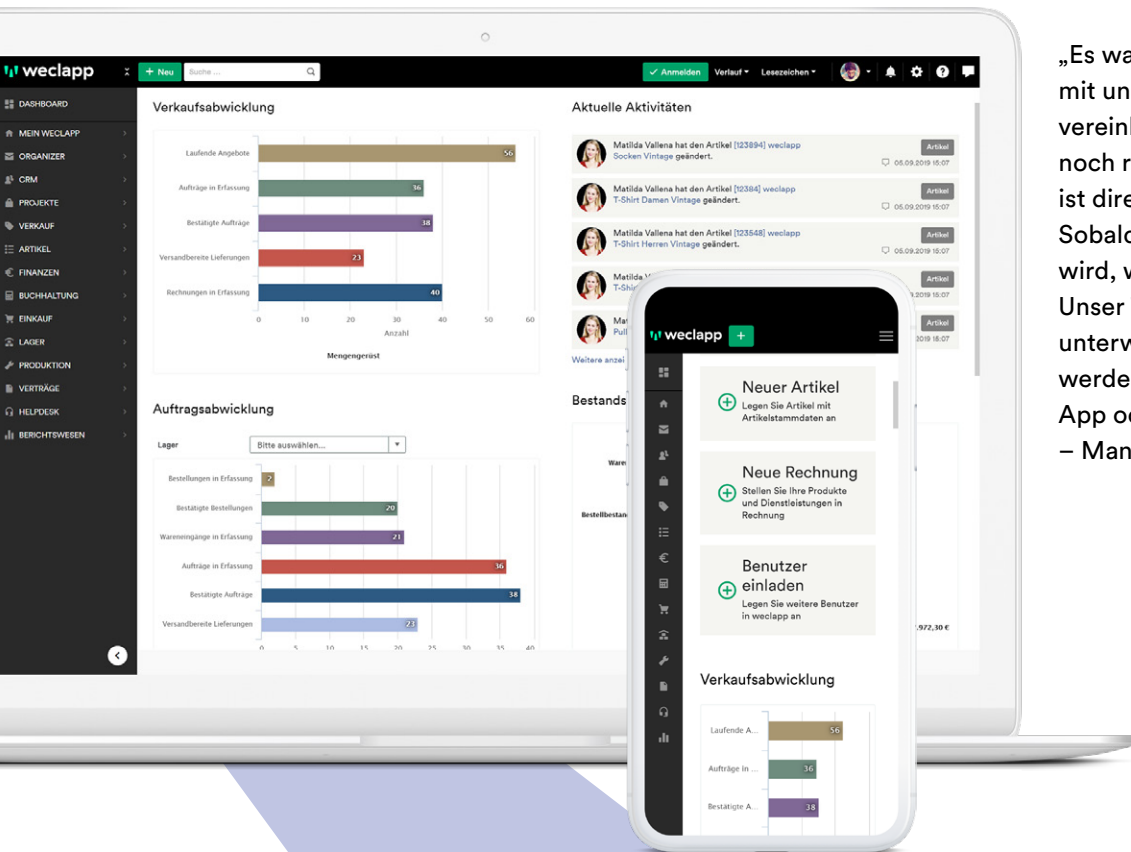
weclapp
+ Neu
Suche ...
Anmelden
Verlauf
Lesezeichen

DASHBOARD
MEIN WECLAPP
ORGANIZER
CRM
PROJEKTE
VERKAUF
ARTIKEL
FINANZEN
BUCHHALTUNG
EINKAUF
LAGER
PRODUKTION
VERTRÄGE
HELPDESK
BERICHTSWESEN

Verkaufsabwicklung

| | |
|---|---|
| Laufende Angebote | 56 |
| Aufträge in Erfassung | 36 |
| Bestätigte Aufträge | 38 |
| Versandbereite Lieferungen | 23 |
| Rechnungen in Erfassung | 40 |

0 10 20 30 40 50 60
Anzahl
Mengengerüst

Aktuelle Aktivitäten

Matilda Vallena hat den Artikel [123894] weclapp Socken Vintage geändert.
Artikel
05.09.2019 15:07

Matilda Vallena hat den Artikel [123384] weclapp T-Shirt Damen Vintage geändert.
Artikel
05.09.2019 15:07

Matilda Vallena hat den Artikel [123548] weclapp T-Shirt Herren Vintage geändert.
Artikel
05.09.2019 15:07

Matilda V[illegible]
T-Shirt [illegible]
Artikel
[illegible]2019 15:07

Mat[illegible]
Pull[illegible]
Artikel
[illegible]19 15:07

Weitere anzei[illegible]

Bestands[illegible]
Waren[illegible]
Bestellbestan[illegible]
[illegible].972,30 €

Auftragsabwicklung

Lager
Bitte auswählen...

| | |
|---|---|
| Bestellungen in Erfassung | 2 |
| Bestätigte Bestellungen | 20 |
| Wareneingänge in Erfassung | 21 |
| Aufträge in Erfassung | 36 |
| Bestätigte Aufträge | 38 |
| Versandbereite Lieferungen | 23 |

0 5 10 15 20 25 30 35 40

weclapp +

Neuer Artikel
Legen Sie Artikel mit Artikelstammdaten an

Neue Rechnung
Stellen Sie Ihre Produkte und Dienstleistungen in Rechnung

Benutzer einladen
Legen Sie weitere Benutzer in weclapp an

Verkaufsabwicklung

| | |
|---|---|
| Laufende A... | 56 |
| Aufträge in ... | 36 |
| Bestätigte A... | 38 |

„Es wa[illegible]
mit un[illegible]
verein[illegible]
noch r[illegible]
ist dire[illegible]
Sobald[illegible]
wird, w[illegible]
Unser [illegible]
unterw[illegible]
werde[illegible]
App o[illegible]
– Man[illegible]